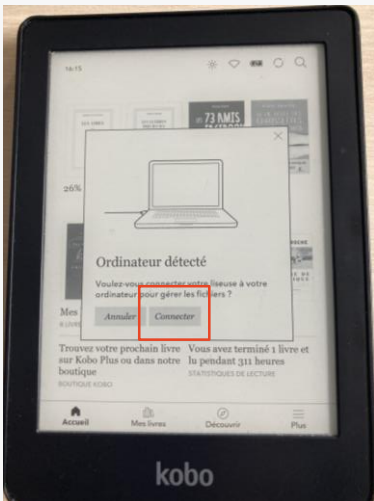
16:15

73 AMIS

26%

Ordinateur détecté

Voulez-vous connecter votre liseuse à votre ordinateur pour gérer les fichiers ?

Annuler Connecter

Mes

Trouvez votre prochain livre sur Kobo Plus ou dans notre boutique

BOUTIQUE KOBO

Vous avez terminé 1 livre et lu pendant 311 heures

STATISTIQUES DE LECTURE

Accueil Mes livres Découvrir Plus

kobo